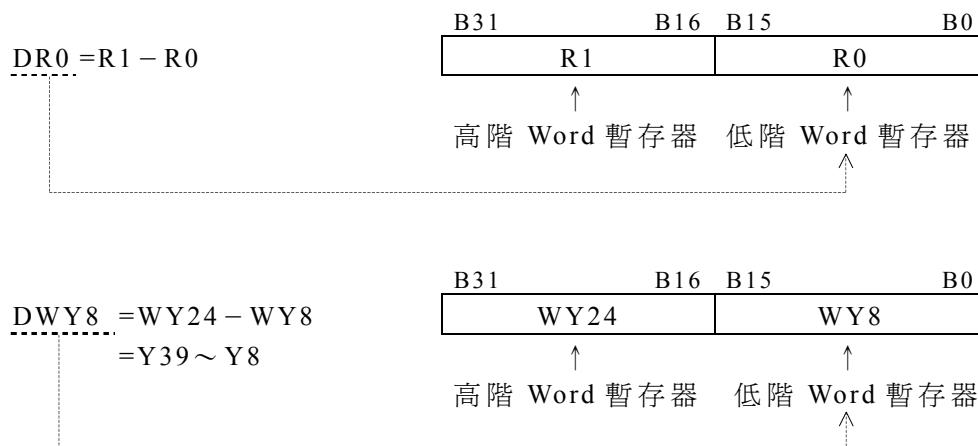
DR0 =R1 − R0

| B31 B16 | B15 B0 |
|---|---|
| R1 | R0 |

↑ 高階 Word 暫存器 ↑ 低階 Word 暫存器

DWY8 =WY24 − WY8
=Y39 ∼ Y8

| B31 B16 | B15 B0 |
|---|---|
| WY24 | WY8 |

↑ 高階 Word 暫存器 ↑ 低階 Word 暫存器